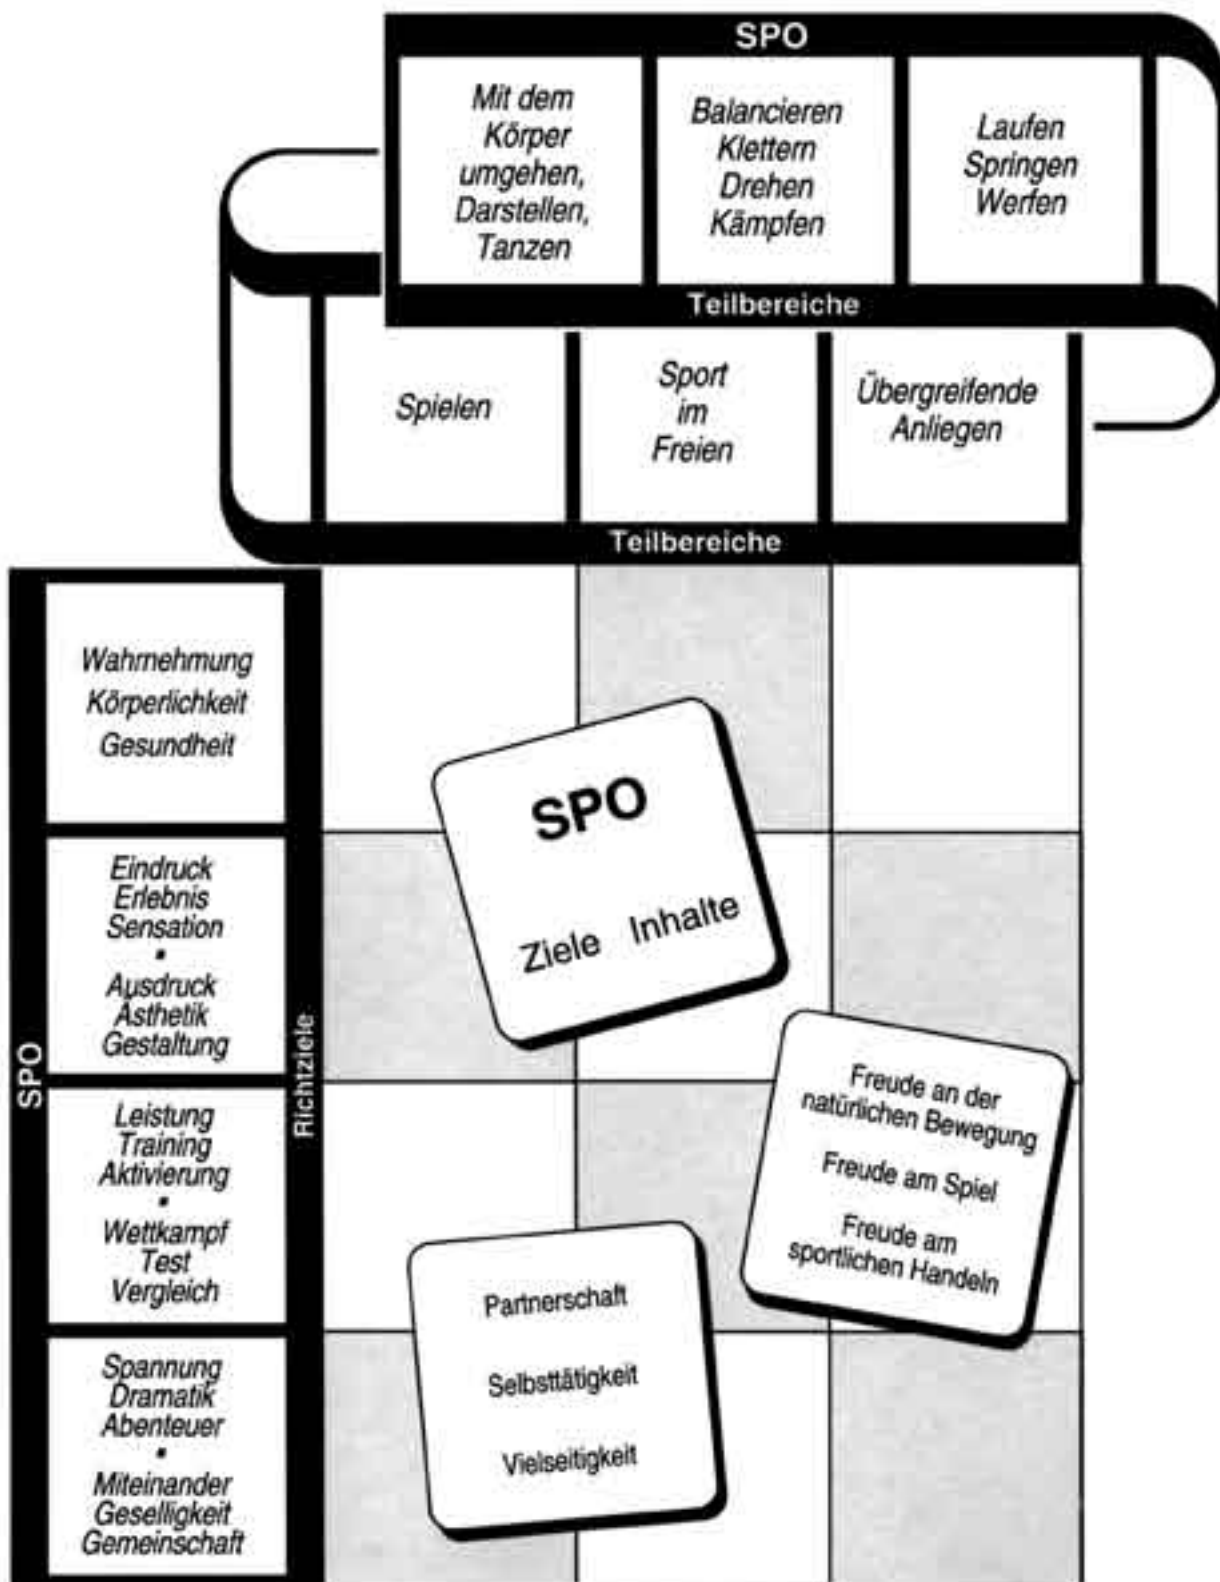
SPO

Mit dem Körper umgehen, Darstellen, Tanzen

Balancieren Klettern Drehen Kämpfen

Laufen Springen Werfen

Teilbereiche

Spielen

Sport im Freien

Übergreifende Anliegen

Teilbereiche

SPO

Richtziele

Wahrnehmung Körperlichkeit Gesundheit

Eindruck Erlebnis Sensation
•
Ausdruck Ästhetik Gestaltung

Leistung Training Aktivierung
•
Wettkampf Test Vergleich

Spannung Dramatik Abenteuer
•
Miteinander Geselligkeit Gemeinschaft

SPO

Ziele Inhalte

Freude an der natürlichen Bewegung

Freude am Spiel

Freude am sportlichen Handeln

Partnerschaft

Selbsttätigkeit

Vielseitigkeit